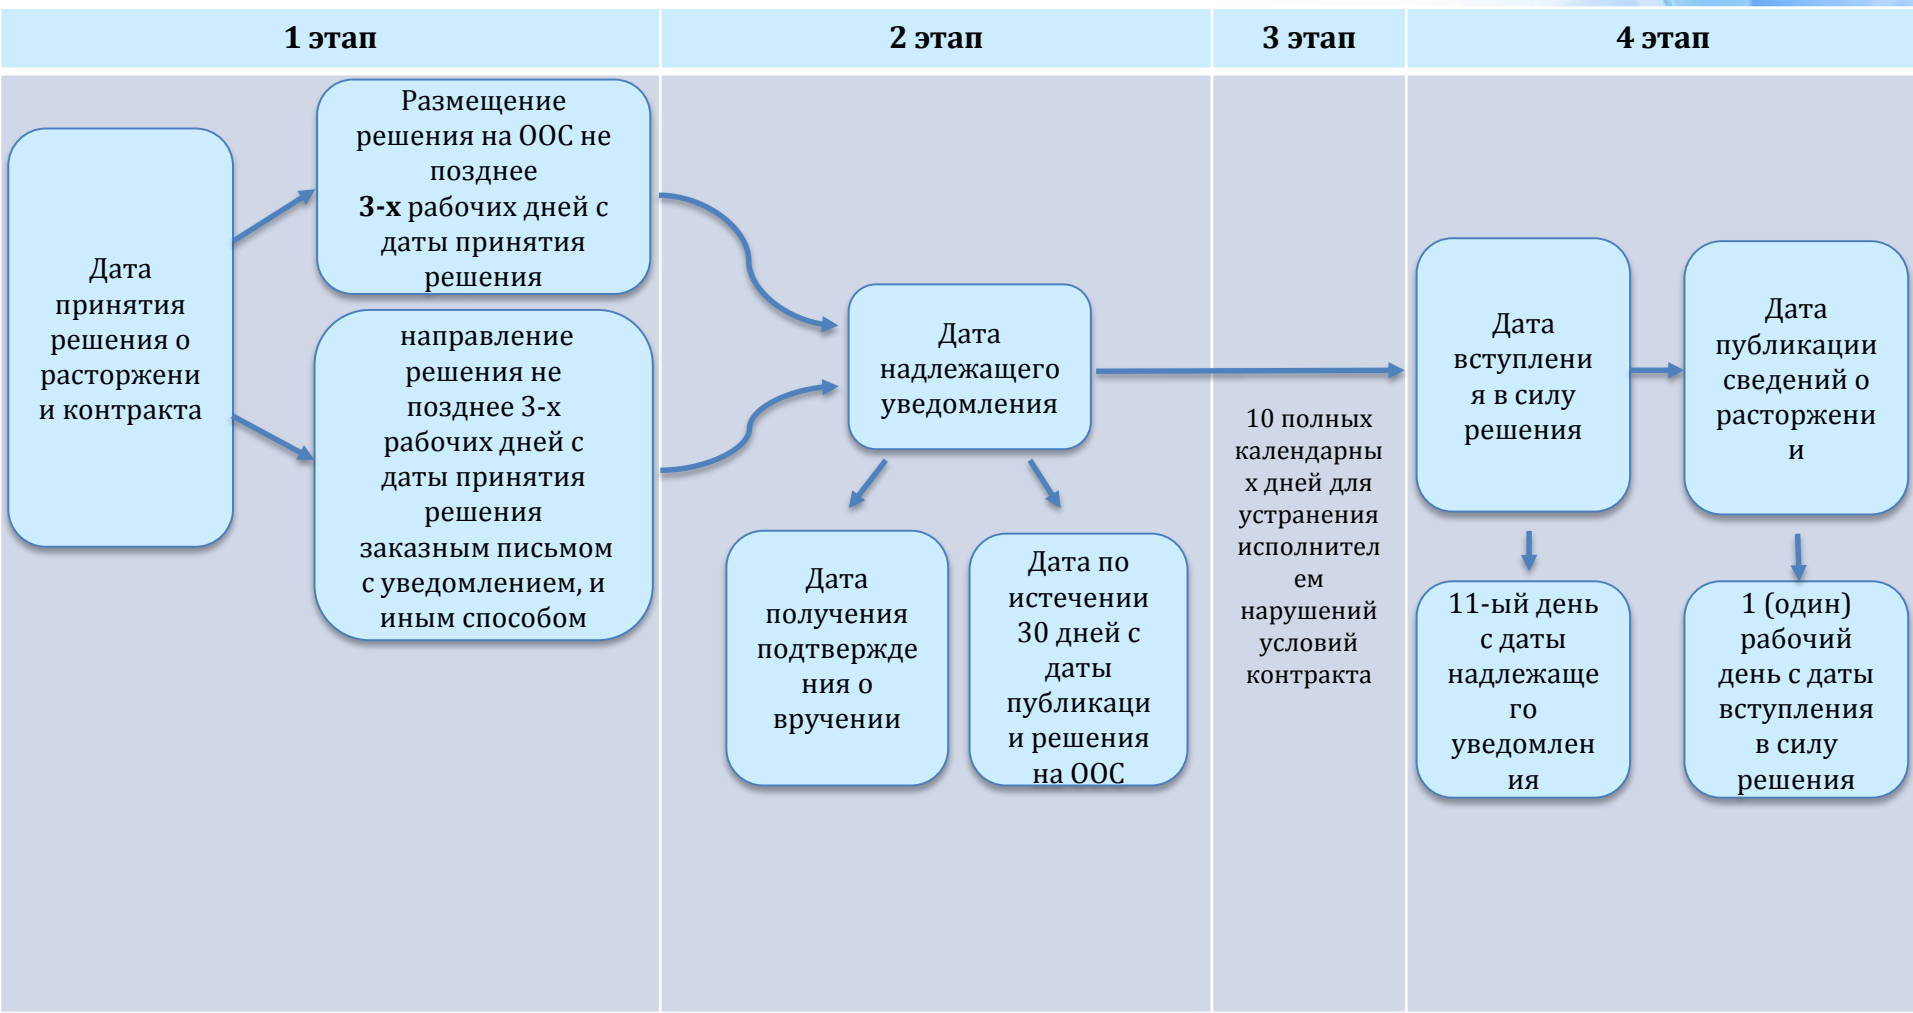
| 1 этап | 2 этап | 3 этап | 4 этап |
|---|---|---|---|

Дата принятия решения о расторжении контракта

Размещение решения на ООС не позднее **3-х** рабочих дней с даты принятия решения

направление решения не позднее 3-х рабочих дней с даты принятия решения заказным письмом с уведомлением, и иным способом

Дата надлежащего уведомления

Дата получения подтверждения о вручении

Дата по истечении 30 дней с даты публикации и решения на ООС

10 полных календарных дней для устранения исполнителем нарушений условий контракта

Дата вступления в силу решения

11-ый день с даты надлежащего уведомления

Дата публикации сведений о расторжении

1 (один) рабочий день с даты вступления в силу решения